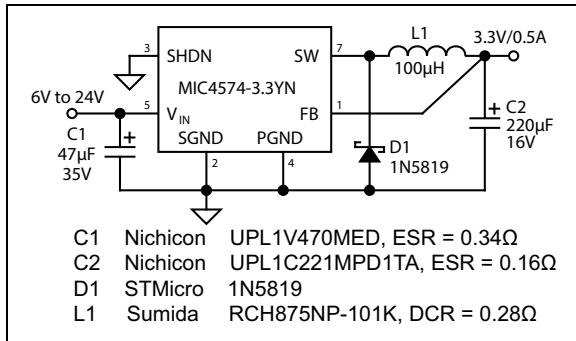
3 SHDN
SW 7
L1
100µH
3.3V/0.5A
MIC4574-3.3YN
6V to 24V
5 $V_{IN}$
FB 1
C1
47µF
35V
+
SGND
PGND
2
4
D1
1N5819
+ C2
220µF
16V

| | | |
|---|---|---|
| C1 | Nichicon | UPL1V470MED, ESR = 0.34Ω |
| C2 | Nichicon | UPL1C221MPD1TA, ESR = 0.16Ω |
| D1 | STMicro | 1N5819 |
| L1 | Sumida | RCH875NP-101K, DCR = 0.28Ω |